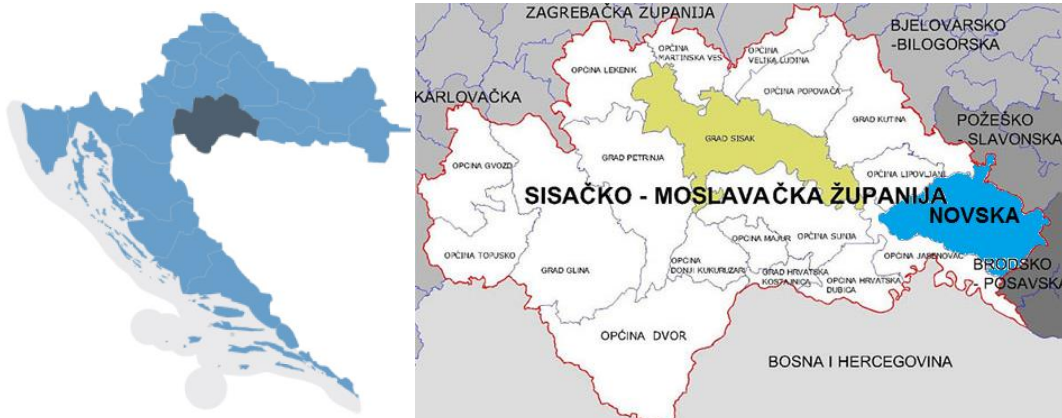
ZAGREBAČKA ŽUPANIJA

BJELOVARSKO -BILOGORSKA

KARLOVAČKA

POŽEŠKO - SLAVONSKA

OPĆINA MARTINSKA VES

OPĆINA VELIKA LUDINA

OPĆINA LEKENIK

OPĆINA POPOVAČA

GRAD KUTINA

GRAD SISAK

GRAD PETRINJA

OPĆINA GVOZD

OPĆINA LIPOVLJANI

SISAČKO - MOSLAVAČKA ŽUPANIJA

NOVSKA

OPĆINA MAJUR

OPĆINA SUNJA

OPĆINA TOPUSKO

GRAD GLINA

OPĆINA DONJI KUKURUZARI

GRAD HRVATSKA KOSTAJNICA

OPĆINA HRVATSKA DUBICA

OPĆINA JASENOVAC

BRODSKO - POSAVSKA

OPĆINA DVOR

BOSNA I HERCEGOVINA